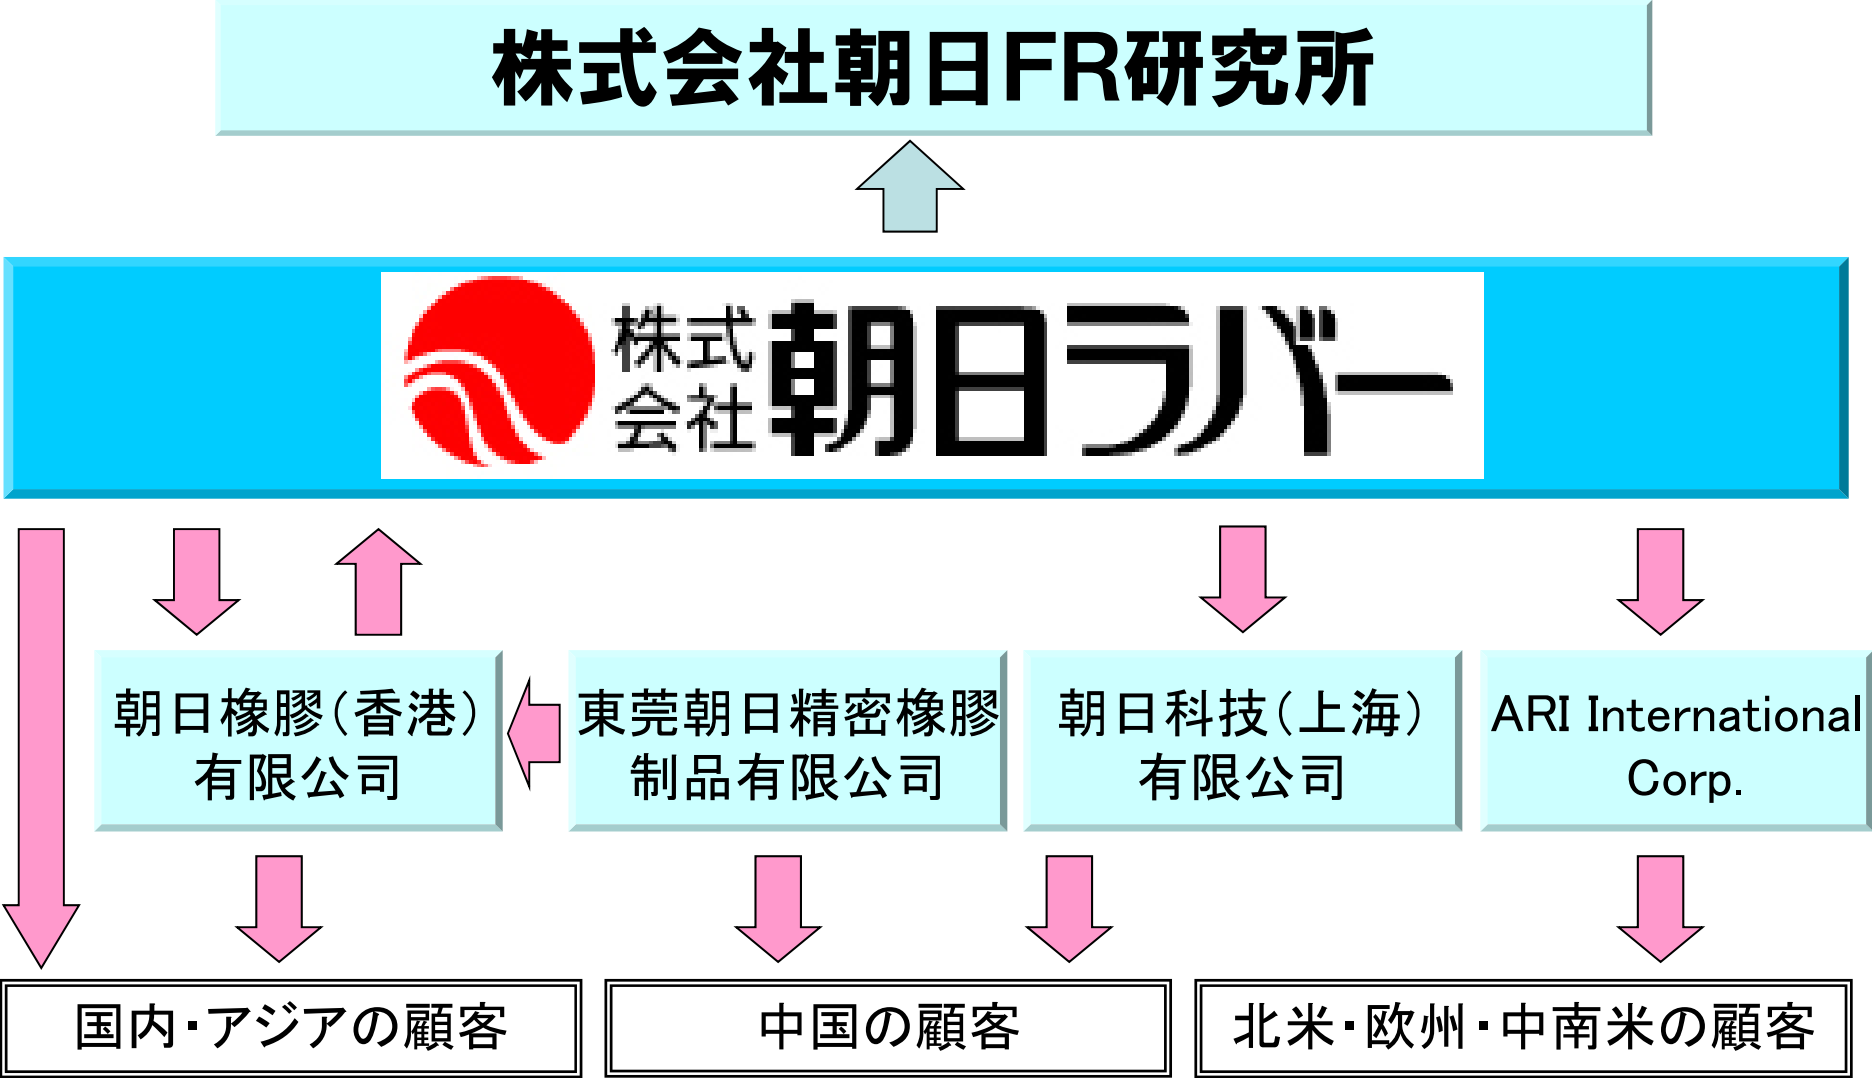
株式会社朝日FR研究所

株式会社朝日ラバー

朝日橡膠（香港）有限公司

東莞朝日精密橡膠制品有限公司

朝日科技（上海）有限公司

ARI International Corp.

国内・アジアの顧客

中国の顧客

北米・欧州・中南米の顧客